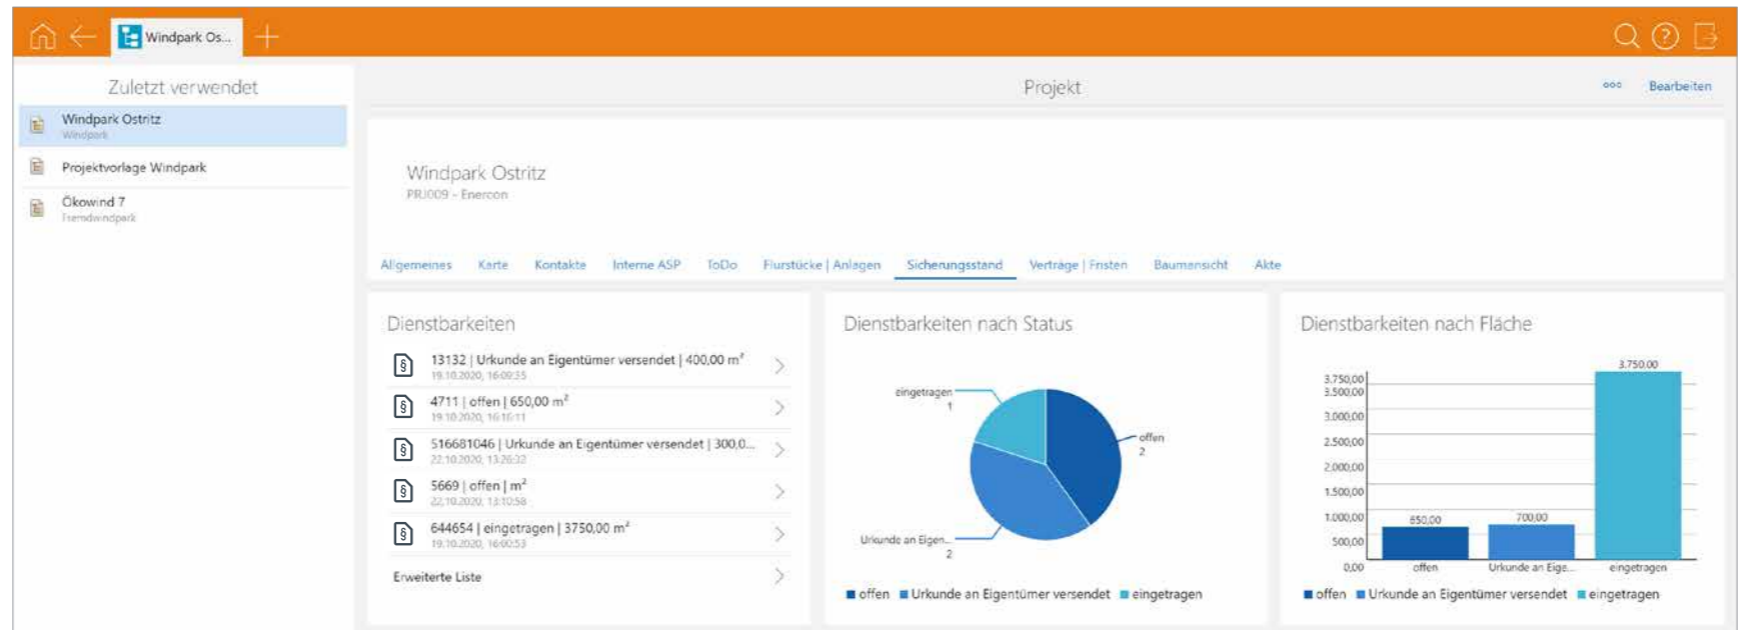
Windpark Os...

Zuletzt verwendet

Windpark Ostritz
Windpark

Projektvorlage Windpark

Ökowind 7
Fremdwindpark

Projekt

Bearbeiten

Windpark Ostritz
PRJ009 - Enercon

Allgemeines Karte Kontakte Interne ASP ToDo Flurstücke | Anlagen Sicherungsstand Verträge | Fristen Baumansicht Akte

Dienstbarkeiten

13132 | Urkunde an Eigentümer versendet | 400,00 m²
19.10.2020, 16:09:35

4711 | offen | 650,00 m²
19.10.2020, 16:16:11

516681046 | Urkunde an Eigentümer versendet | 300,0...
22.10.2020, 13:26:32

5669 | offen | m²
22.10.2020, 13:10:58

644654 | eingetragen | 3750,00 m²
19.10.2020, 16:00:53

Erweiterte Liste

Dienstbarkeiten nach Status

eingetragen
1

offen
2

Urkunde an Eigen...
2

offen Urkunde an Eigentümer versendet eingetragen

Dienstbarkeiten nach Fläche

3.750,00
3.750,00
3.500,00
3.000,00
2.500,00
2.000,00
1.500,00
1.000,00
500,00
0,00

650,00
700,00

offen Urkunde an Eige... eingetragen

offen Urkunde an Eigentümer versendet eingetragen